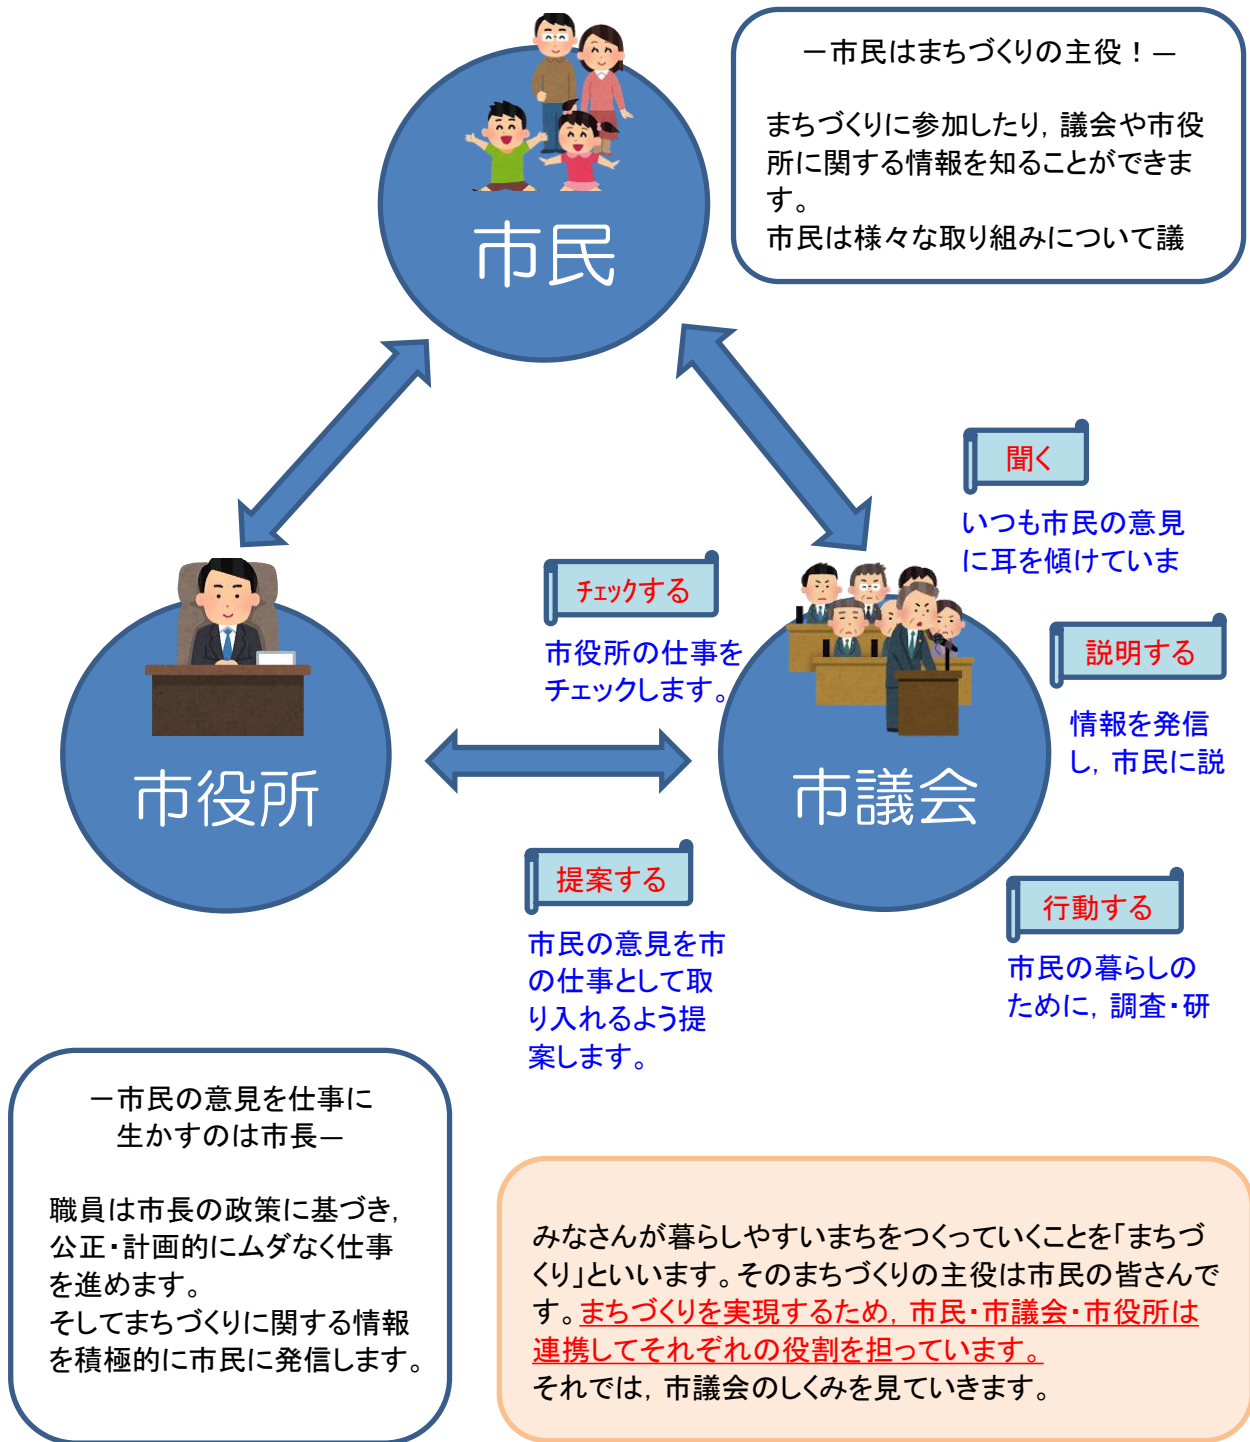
市民

－市民はまちづくりの主役！－

まちづくりに参加したり，議会や市役所に関する情報を知ることができます。
市民は様々な取り組みについて議

聞く

いつも市民の意見に耳を傾けていま

チェックする

市役所の仕事をチェックします。

説明する

情報を発信し，市民に説

市役所

市議会

提案する

市民の意見を市の仕事として取り入れるよう提案します。

行動する

市民の暮らしのために，調査・研

－市民の意見を仕事に生かすのは市長－

職員は市長の政策に基づき，公正・計画的にムダなく仕事を進めます。
そしてまちづくりに関する情報を積極的に市民に発信します。

みなさんが暮らしやすいまちをつくっていくことを「まちづくり」といいます。そのまちづくりの主役は市民の皆さんです。まちづくりを実現するため，市民・市議会・市役所は連携してそれぞれの役割を担っています。
それでは，市議会のしくみを見ていきます。